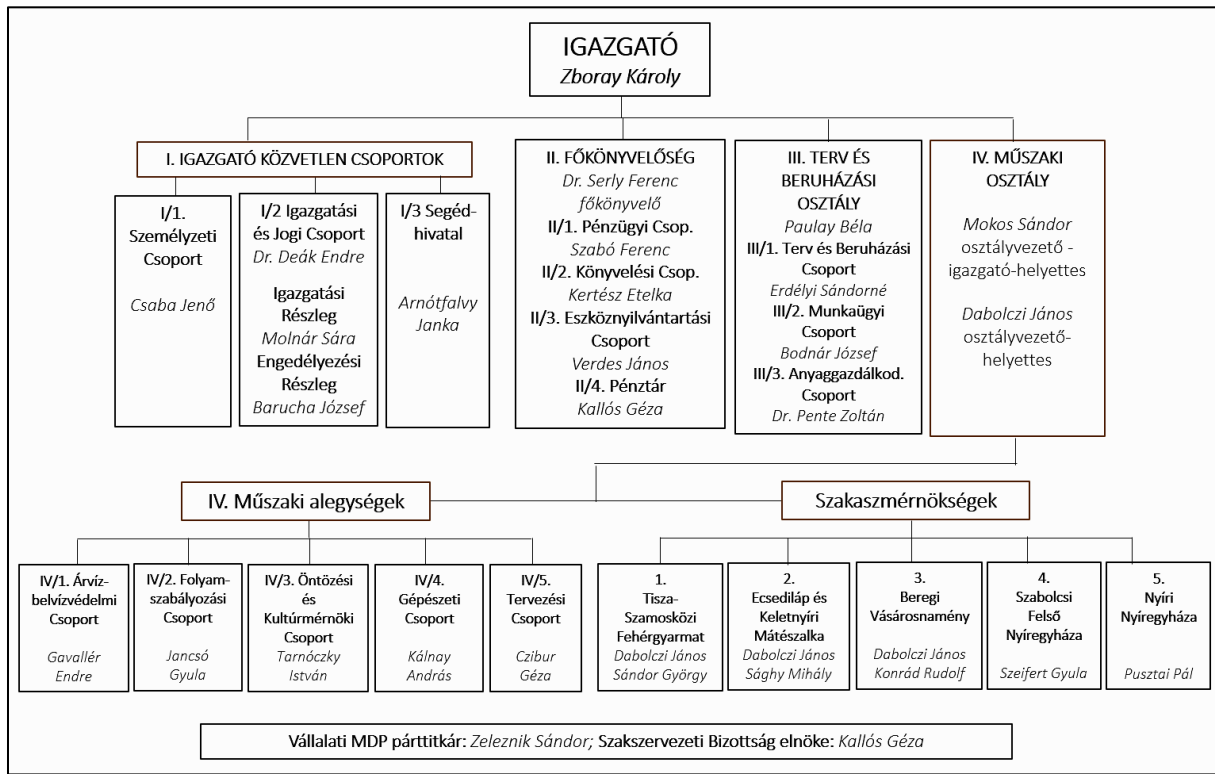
IGAZGATÓ
Zboray Károly

I. IGAZGATÓ KÖZVETLEN CSOPORTOK

I/1. Személyzeti Csoport
Csaba Jenő

I/2 Igazgatási és Jogi Csoport
Dr. Deák Endre
Igazgatási Részleg
Molnár Sára
Engedélyezési Részleg
Barucha József

I/3 Segédhivatal
Arnótfalvy Janka

II. FŐKÖNYVELŐSÉG
Dr. Serly Ferenc
főkönyvelő
II/1. Pénzügyi Csop.
Szabó Ferenc
II/2. Könyvelési Csop.
Kertész Etelka
II/3. Eszköznyilvántartási Csoport
Verdes János
II/4. Pénztár
Kallós Géza

III. TERV ÉS BERUHÁZÁSI OSZTÁLY
Paulay Béla
III/1. Terv és Beruházási Csoport
Erdélyi Sándorné
III/2. Munkaügyi Csoport
Bodnár József
III/3. Anyaggazdálkod. Csoport
Dr. Pente Zoltán

IV. MŰSZAKI OSZTÁLY
Mokos Sándor
osztályvezető - igazgató-helyettes
Dabolczi János
osztályvezető-helyettes

IV. Műszaki alegységek

IV/1. Árvíz-belvízvédelmi Csoport
Gavallér Endre

IV/2. Folyamszabályozási Csoport
Jancsó Gyula

IV/3. Öntözési és Kultúrmérnöki Csoport
Tarnóczky István

IV/4. Gépészeti Csoport
Kálnay András

IV/5. Tervezési Csoport
Czibur Géza

Szakaszmérnökségek

1. Tisza-Szamosközi Fehérgyarmat
Dabolczi János
Sándor György

2. Ecsediláp és Keletnyíri Mátészalka
Dabolczi János
Sághy Mihály

3. Beregi Vásárosnamény
Dabolczi János
Konrád Rudolf

4. Szabolcsi Felső Nyíregyháza
Szeifert Gyula

5. Nyíri Nyíregyháza
Pusztai Pál

Vállalati MDP párttitkár: Zeleznik Sándor; Szakszervezeti Bizottság elnöke: Kallós Géza